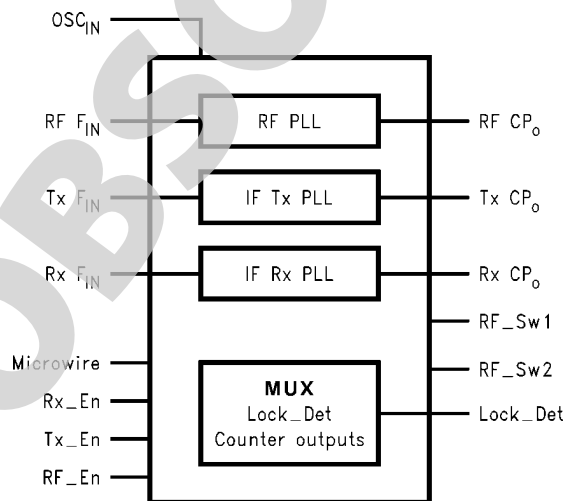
$OSC_{IN}$

RF $F_{IN}$

RF PLL

RF $CP_o$

Tx $F_{IN}$

IF Tx PLL

Tx $CP_o$

Rx $F_{IN}$

IF Rx PLL

Rx $CP_o$

RF_Sw1

Microwire

RF_Sw2

Rx_En

MUX
Lock_Det
Counter outputs

Lock_Det

Tx_En

RF_En

OBSO